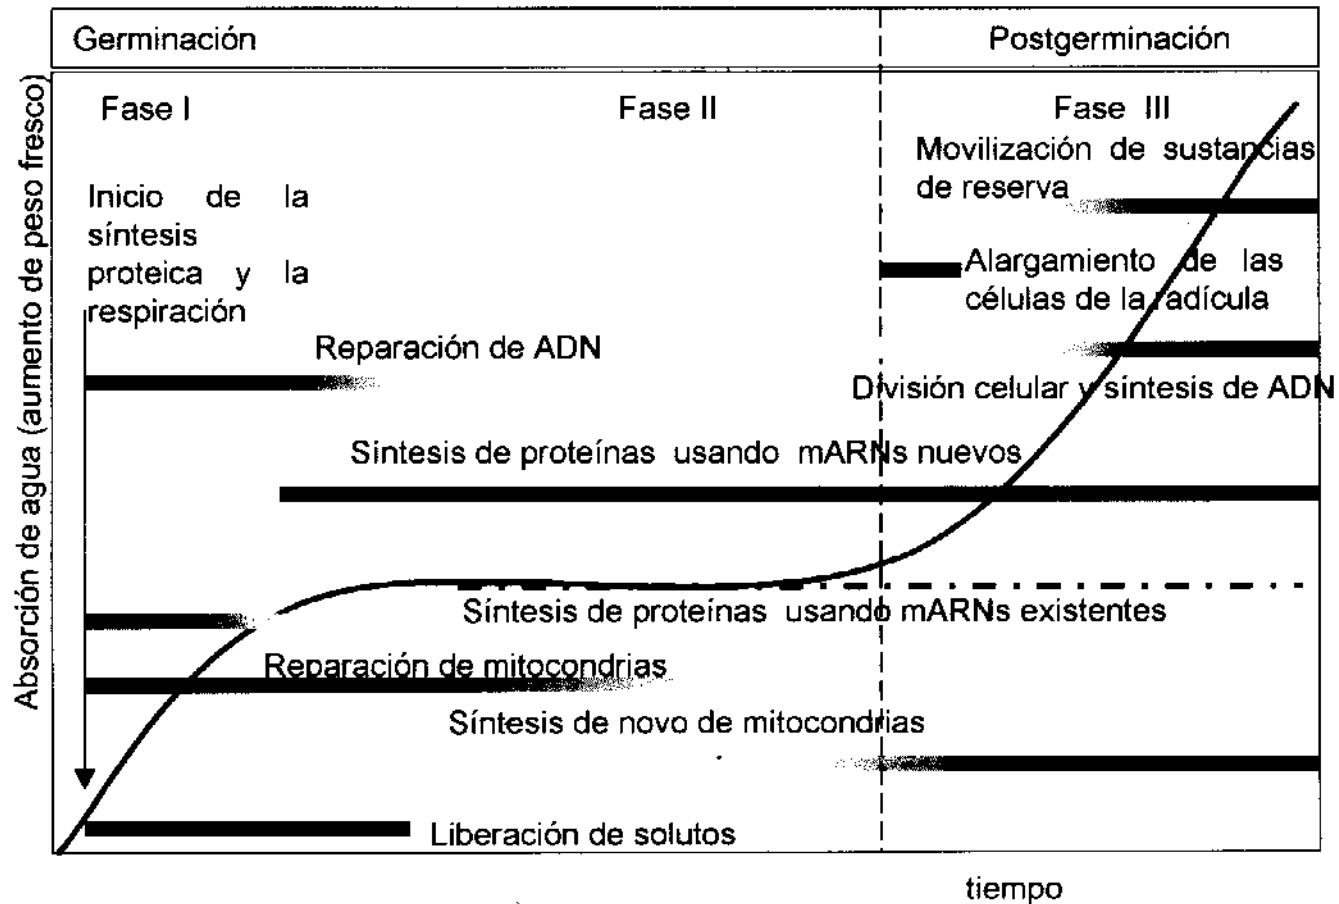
Germinación

Postgerminación

Absorción de agua (aumento de peso fresco)

Fase I

Fase II

Fase III

Movilización de sustancias de reserva

Inicio de la síntesis proteica y la respiración

Alargamiento de las células de la radícula

Reparación de ADN

División celular y síntesis de ADN

Síntesis de proteínas usando mARNs nuevos

Síntesis de proteínas usando mARNs existentes

Reparación de mitocondrias

Síntesis de novo de mitocondrias

Liberación de solutos

tiempo